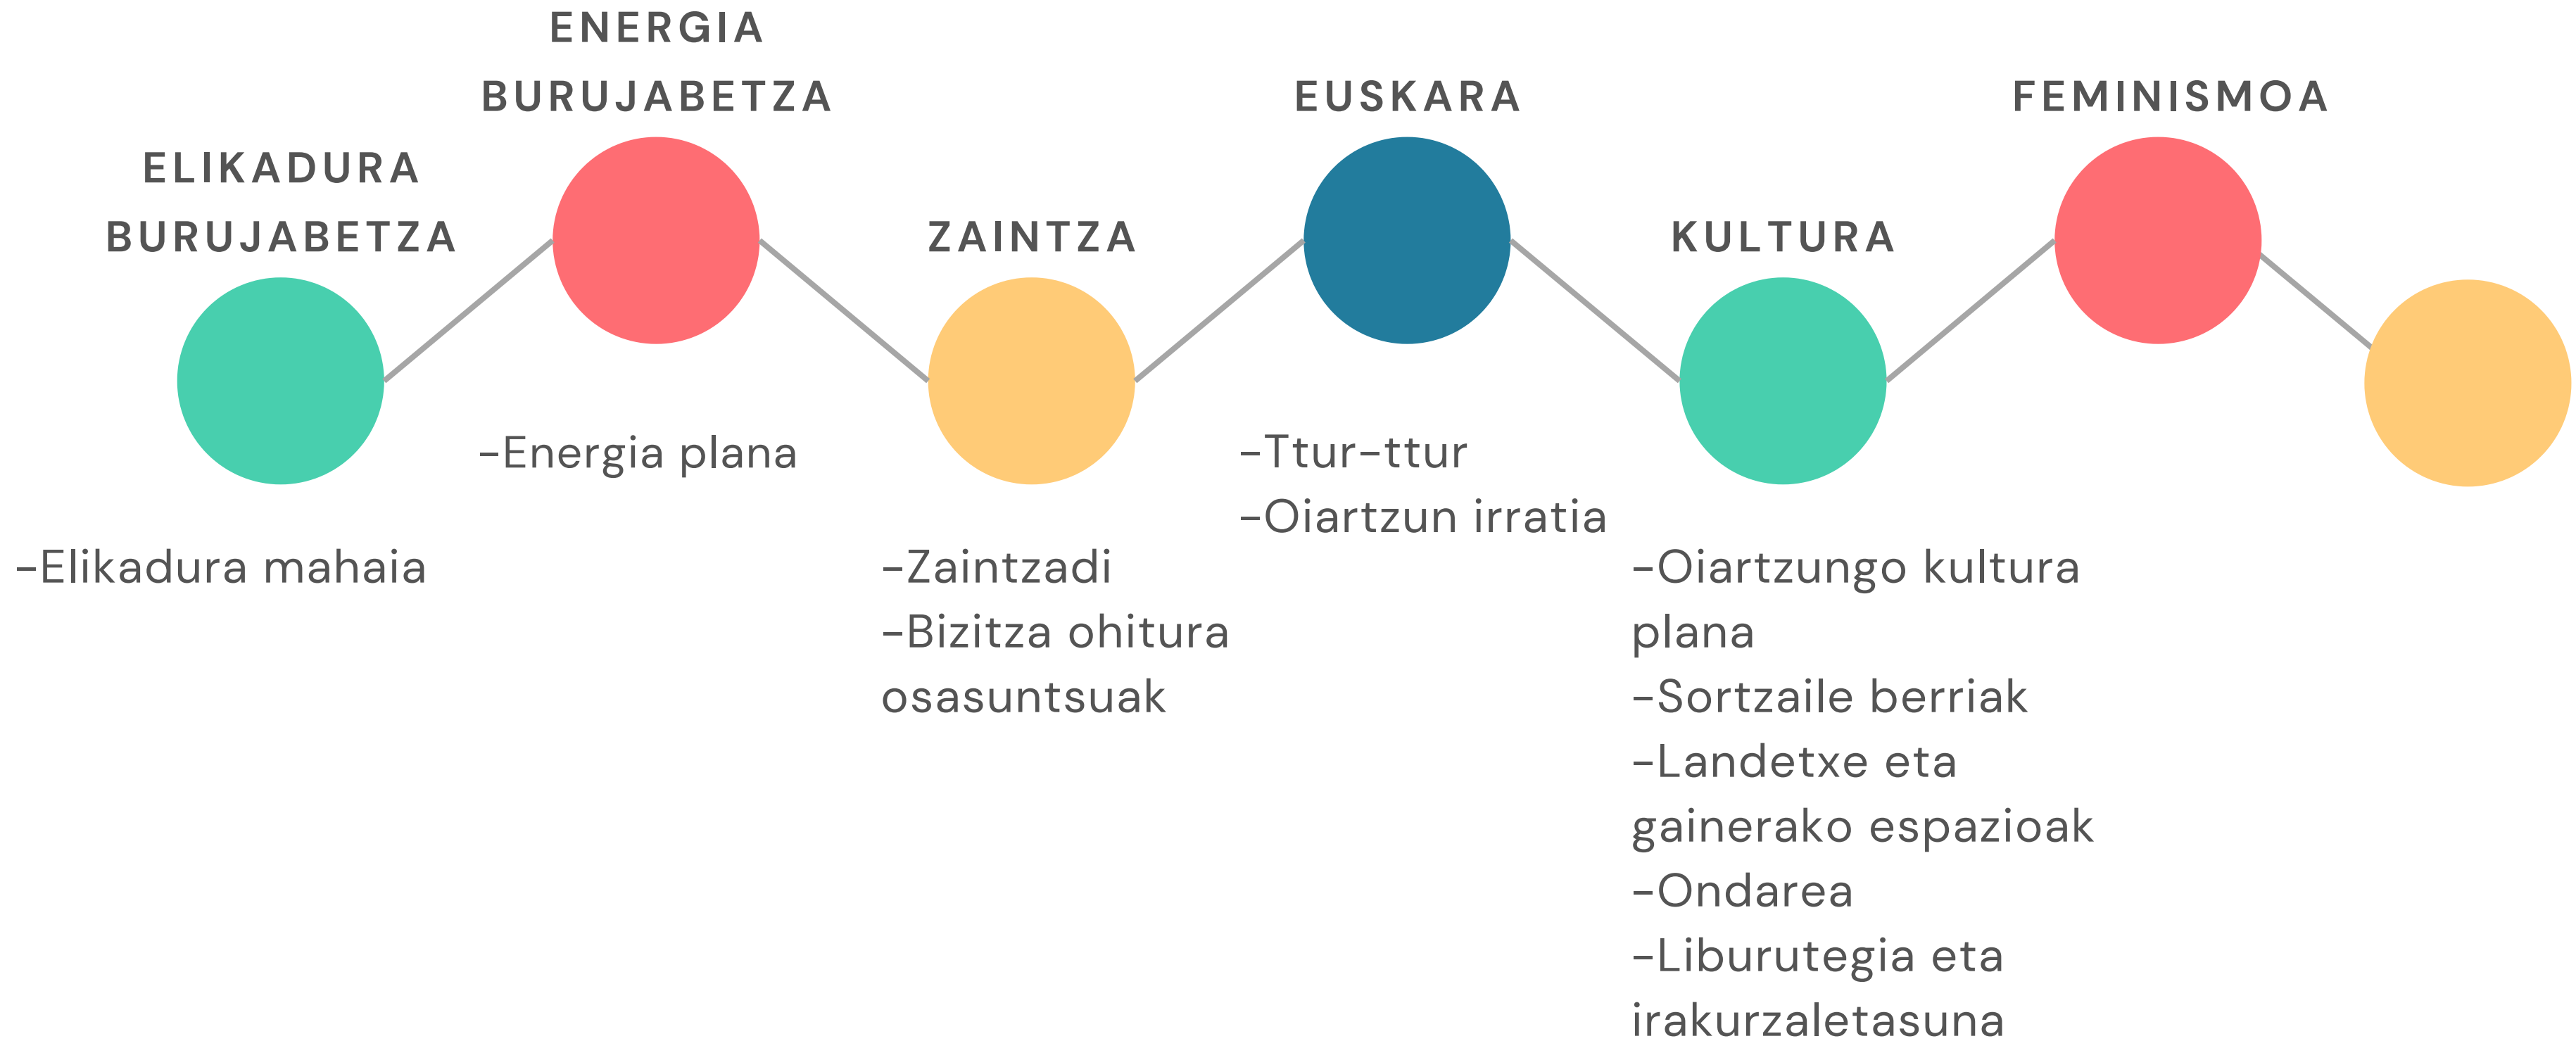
ELIKADURA BURUJABETZA

-Elikadura mahaia

ENERGIA BURUJABETZA

-Energia plana

ZAINTZA

-Zaintzadi
-Bizitza ohitura osasuntsuak

EUSKARA

-Ttur-ttur
-Oiartzun irratia

KULTURA

-Oiartzungo kultura plana
-Sortzaile berriak
-Landetxe eta gainerako espazioak
-Ondarea
-Liburutegia eta irakurzaletasuna

FEMINISMOA